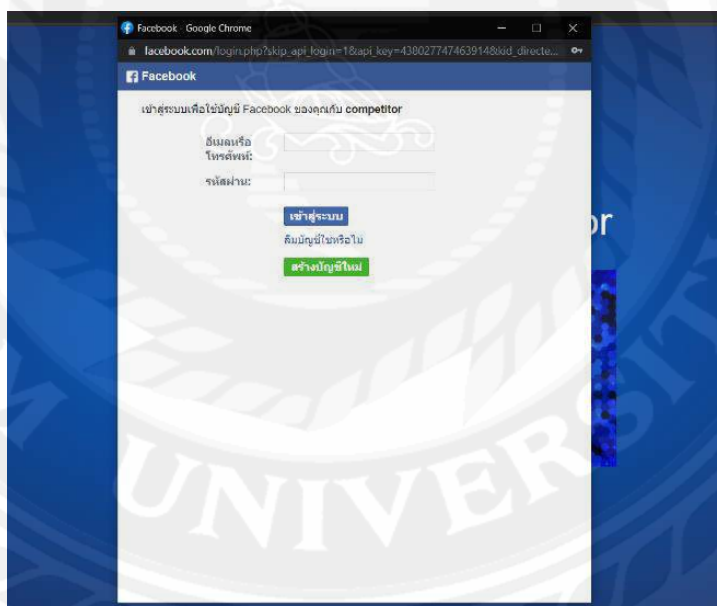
Facebook - Google Chrome

facebook.com/login.php?skip_api_login=1&api_key=430027747463914&kid_directe...

Facebook

เข้าสู่ระบบเพื่อใช้บัญชี Facebook ของคุณกับ competitor

อีเมลหรือโทรศัพท์:

รหัสผ่าน:

เข้าสู่ระบบ

ลืมบัญชีใช่หรือไม่

สร้างบัญชีใหม่

or

UNIVERSIT